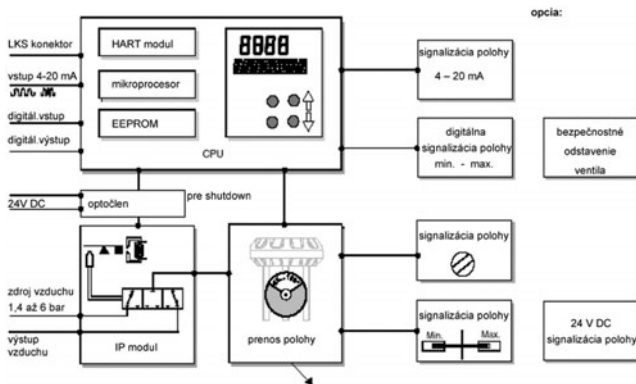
opcia:

LKS konektor

vstup 4-20 mA

digitál.vstup

digitál.výstup

HART modul

mikroprocesor

EEPROM

8888

CPU

signalizácia polohy 4 – 20 mA

digitálna signalizácia polohy min. - max.

bezpečnostné odstavenie ventila

24V DC

optočlen

pre shutdown

zdroj vzduchu 1,4 až 6 bar

výstup vzduchu

IP modul

prenos polohy

signalizácia polohy

signalizácia polohy

Min.

Max.

24 V DC signalizácia polohy